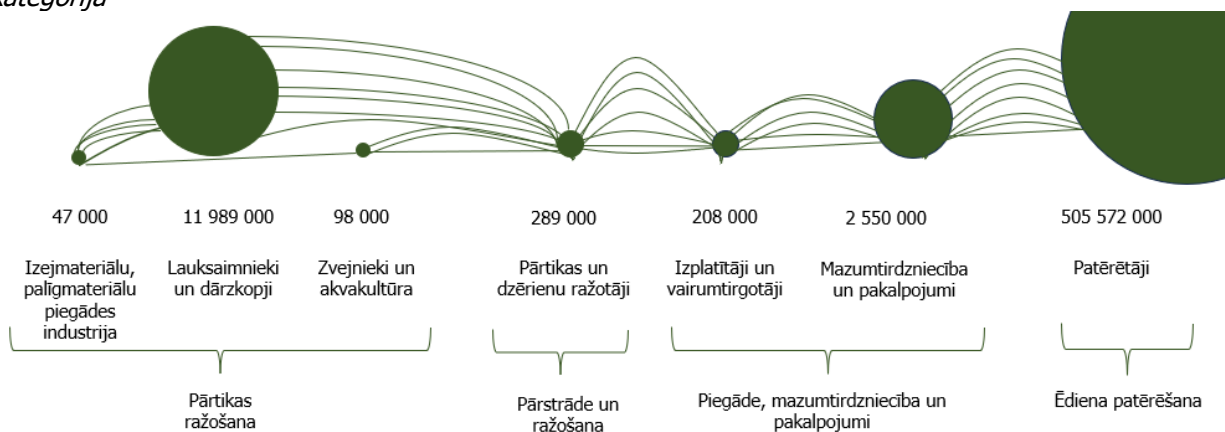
kategorija

47 000

Izejmateriālu, palīgmateriālu piegādes industrija

11 989 000

Lauksaimnieki un dārzkopji

98 000

Zvejnieki un akvakultūra

Pārtikas ražošana

289 000

Pārtikas un dzērienu ražotāji

Pārstrāde un ražošana

208 000

Izplatītāji un vairumtirgotāji

2 550 000

Mazumtirdzniecība un pakalpojumi

Piegāde, mazumtirdzniecība un pakalpojumi

505 572 000

Patērētāji

Ēdiena patērēšana